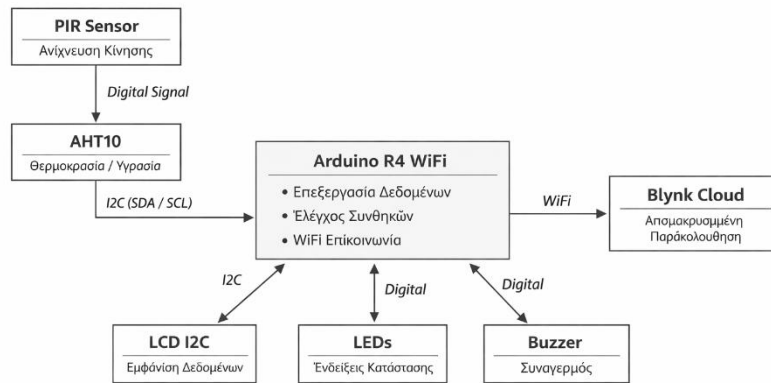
PIR Sensor
Ανίχνευση Κίνησης

Digital Signal

AHT10
Θερμοκρασία / Υγρασία

I2C (SDA / SCL)

Arduino R4 WiFi
• Επεξεργασία Δεδομένων
• Έλέγχος Συνθηκών
• WiFi Επικοινωνία

WiFi

Blynk Cloud
Απομακρυσμένη Παράκολουθηση

I2C

Digital

Digital

LCD I2C
Εμφάνιση Δεδομένων

LEDs
Ένδείξεις Κατάστασης

Buzzer
Συναγερμός